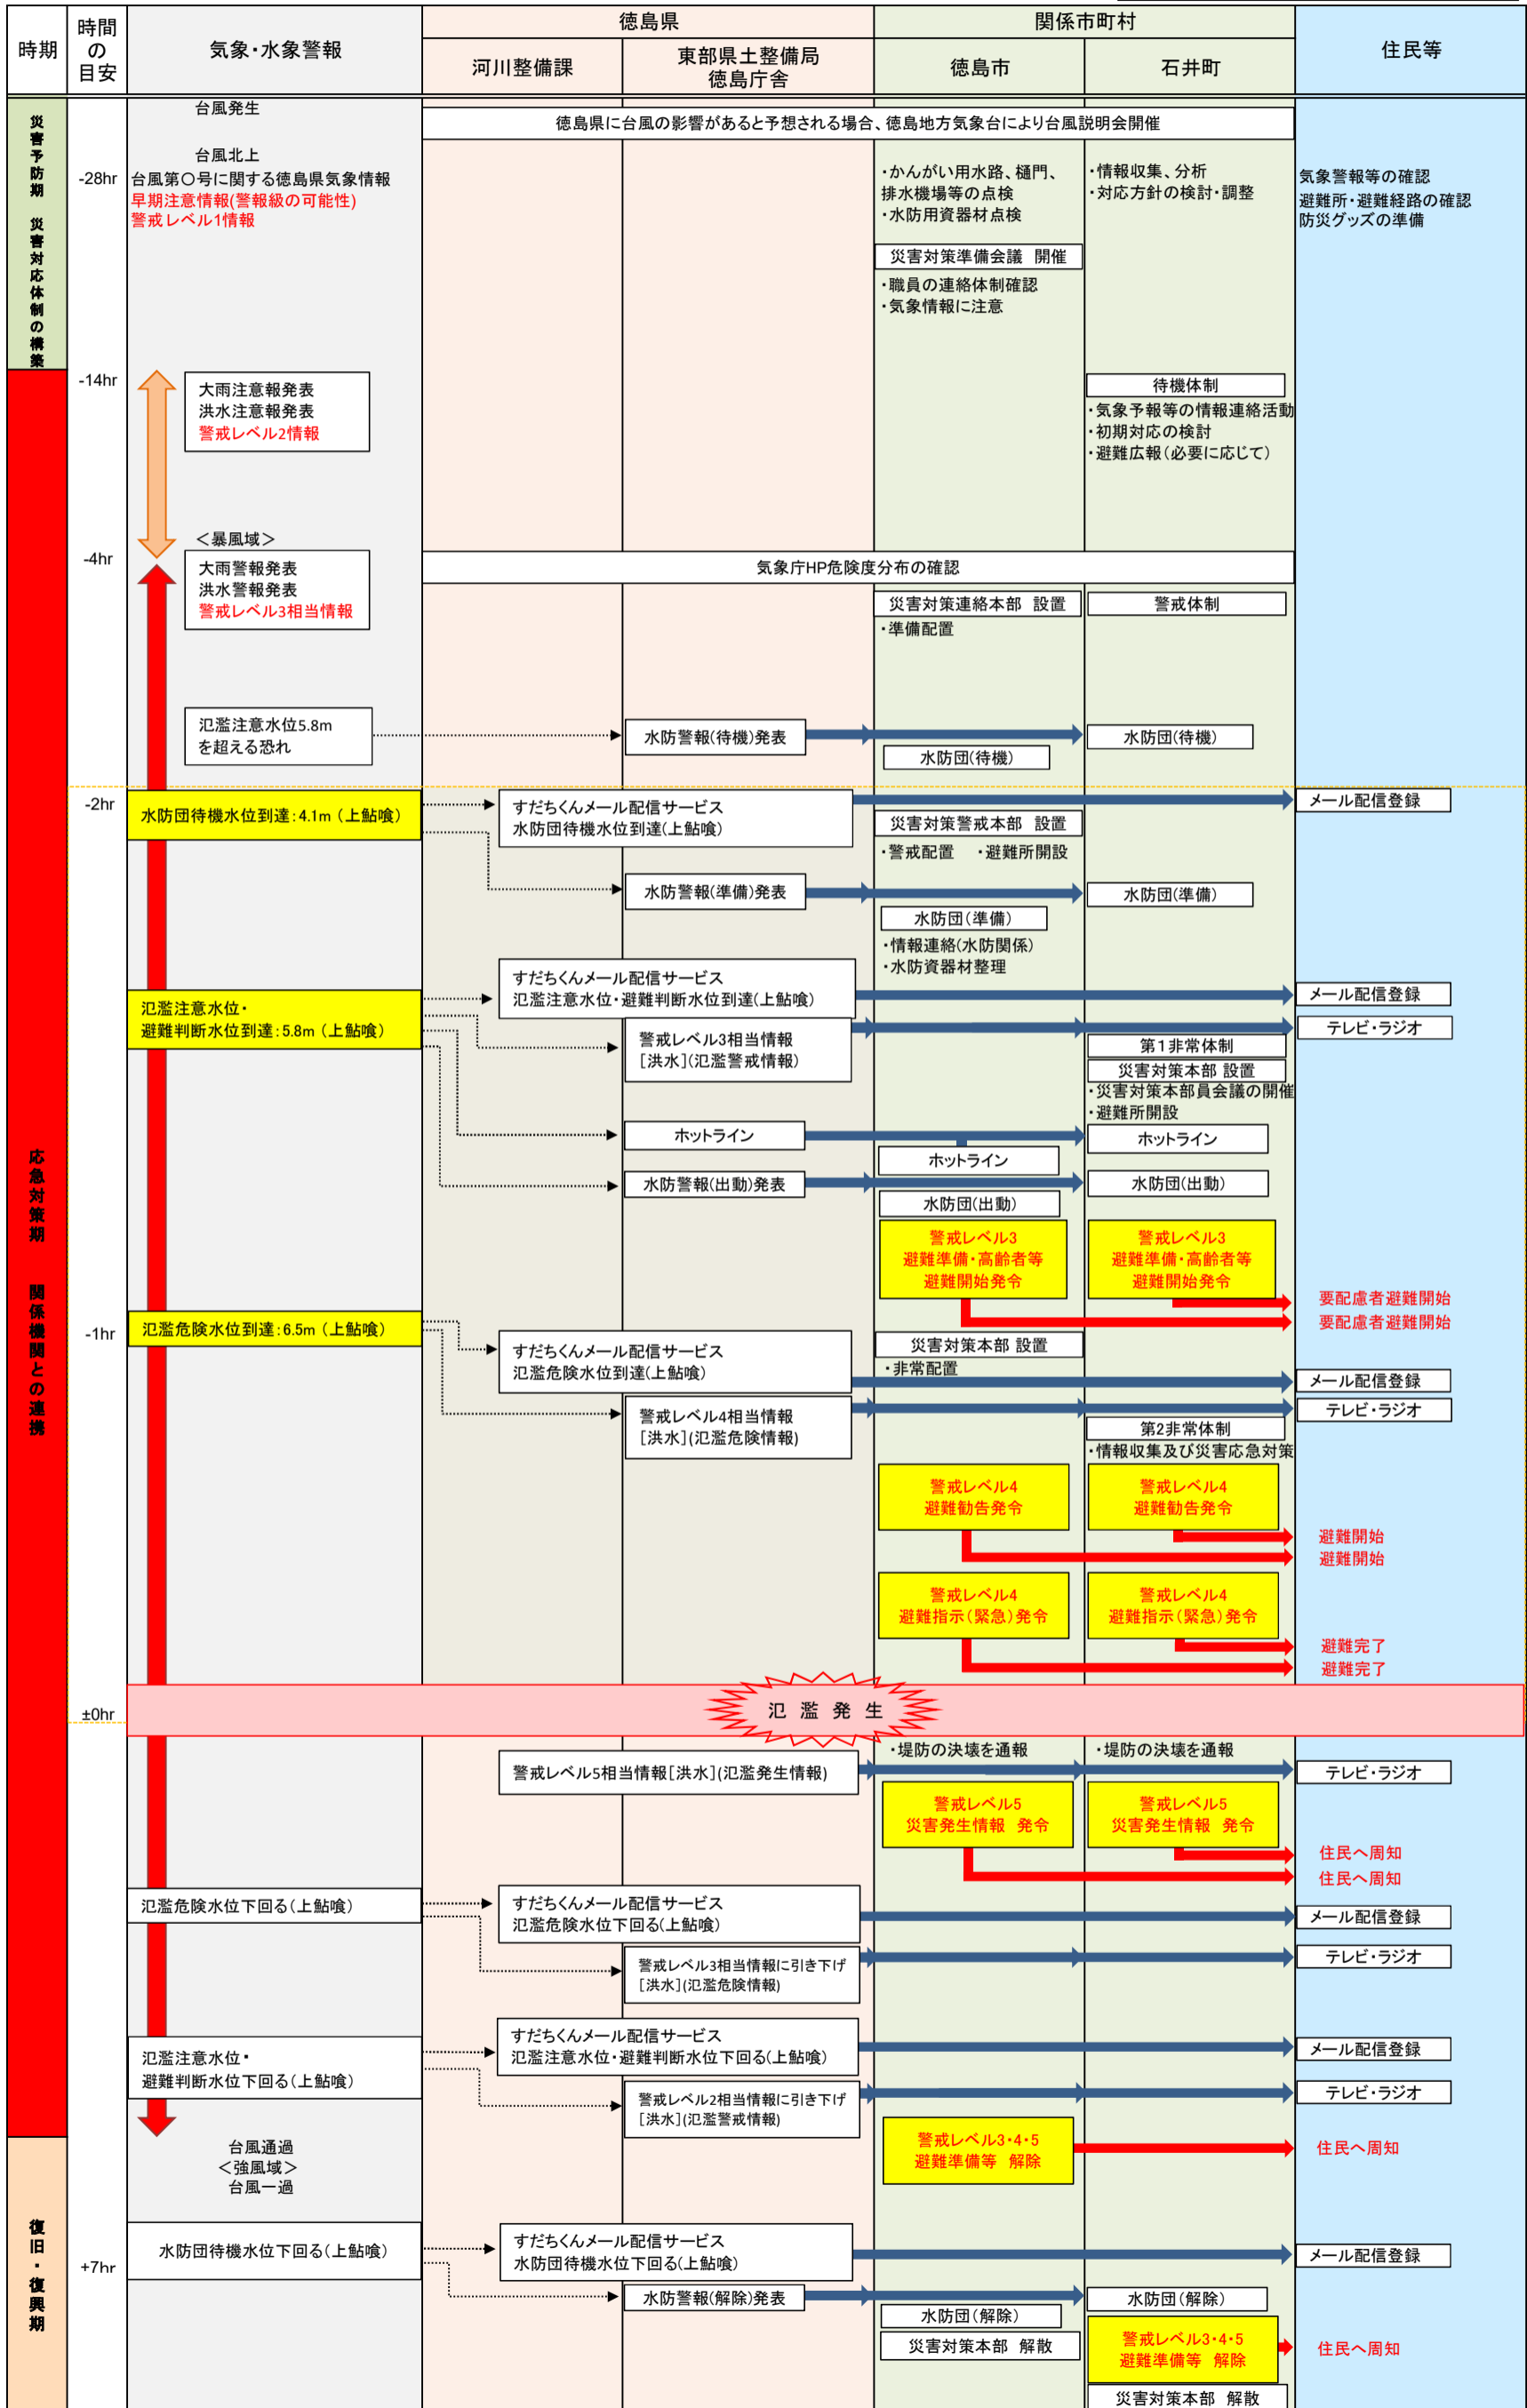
| 時期 | 時間の目安 | 気象・水象警報 | 徳島県 河川整備課 | 徳島県 東部県土整備局徳島庁舎 | 関係市町村 徳島市 | 関係市町村 石井町 | 住民等 |
|---|---|---|---|---|---|---|---|

災害予防期 災害対応体制の構築

台風発生

徳島県に台風の影響があると予想される場合、徳島地方気象台により台風説明会開催

台風北上

-28hr

台風第○号に関する徳島県気象情報
早期注意情報(警報級の可能性)
警戒レベル1情報

・かんがい用水路、樋門、排水機場等の点検
・水防用資器材点検

・情報収集、分析
・対応方針の検討・調整

気象警報等の確認
避難所・避難経路の確認
防災グッズの準備

災害対策準備会議 開催
・職員の連絡体制確認
・気象情報に注意

-14hr

大雨注意報発表
洪水注意報発表
警戒レベル2情報

待機体制
・気象予報等の情報連絡活動
・初期対応の検討
・避難広報(必要に応じて)

<暴風域>

-4hr

大雨警報発表
洪水警報発表
警戒レベル3相当情報

気象庁HP危険度分布の確認

災害対策連絡本部 設置
・準備配置

警戒体制

氾濫注意水位5.8m
を超える恐れ

水防警報(待機)発表

水防団(待機)

水防団(待機)

応急対策期 関係機関との連携

-2hr

水防団待機水位到達:4.1m(上鮎喰)

すだちくんメール配信サービス
水防団待機水位到達(上鮎喰)

メール配信登録

災害対策警戒本部 設置
・警戒配置 ・避難所開設

水防警報(準備)発表

水防団(準備)

水防団(準備)
・情報連絡(水防関係)
・水防資器材整理

氾濫注意水位・
避難判断水位到達:5.8m(上鮎喰)

すだちくんメール配信サービス
氾濫注意水位・避難判断水位到達(上鮎喰)

メール配信登録

警戒レベル3相当情報
[洪水](氾濫警戒情報)

テレビ・ラジオ

第1非常体制

災害対策本部 設置
・災害対策本部員会議の開催
・避難所開設

ホットライン

ホットライン

ホットライン

水防警報(出動)発表

水防団(出動)

水防団(出動)

警戒レベル3
避難準備・高齢者等
避難開始発令

警戒レベル3
避難準備・高齢者等
避難開始発令

要配慮者避難開始
要配慮者避難開始

-1hr

氾濫危険水位到達:6.5m(上鮎喰)

災害対策本部 設置
・非常配置

すだちくんメール配信サービス
氾濫危険水位到達(上鮎喰)

メール配信登録

警戒レベル4相当情報
[洪水](氾濫危険情報)

テレビ・ラジオ

第2非常体制
・情報収集及び災害応急対策

警戒レベル4
避難勧告発令

警戒レベル4
避難勧告発令

避難開始
避難開始

警戒レベル4
避難指示(緊急)発令

警戒レベル4
避難指示(緊急)発令

避難完了
避難完了

±0hr

氾 濫 発 生

・堤防の決壊を通報

・堤防の決壊を通報

警戒レベル5相当情報[洪水](氾濫発生情報)

テレビ・ラジオ

警戒レベル5
災害発生情報 発令

警戒レベル5
災害発生情報 発令

住民へ周知
住民へ周知

氾濫危険水位下回る(上鮎喰)

すだちくんメール配信サービス
氾濫危険水位下回る(上鮎喰)

メール配信登録

警戒レベル3相当情報に引き下げ
[洪水](氾濫危険情報)

テレビ・ラジオ

氾濫注意水位・
避難判断水位下回る(上鮎喰)

すだちくんメール配信サービス
氾濫注意水位・避難判断水位下回る(上鮎喰)

メール配信登録

警戒レベル2相当情報に引き下げ
[洪水](氾濫警戒情報)

テレビ・ラジオ

警戒レベル3・4・5
避難準備等 解除

住民へ周知

台風通過
<強風域>
台風一過

復旧・復興期

+7hr

水防団待機水位下回る(上鮎喰)

すだちくんメール配信サービス
水防団待機水位下回る(上鮎喰)

メール配信登録

水防警報(解除)発表

水防団(解除)

水防団(解除)

災害対策本部 解散

警戒レベル3・4・5
避難準備等 解除

住民へ周知

災害対策本部 解散